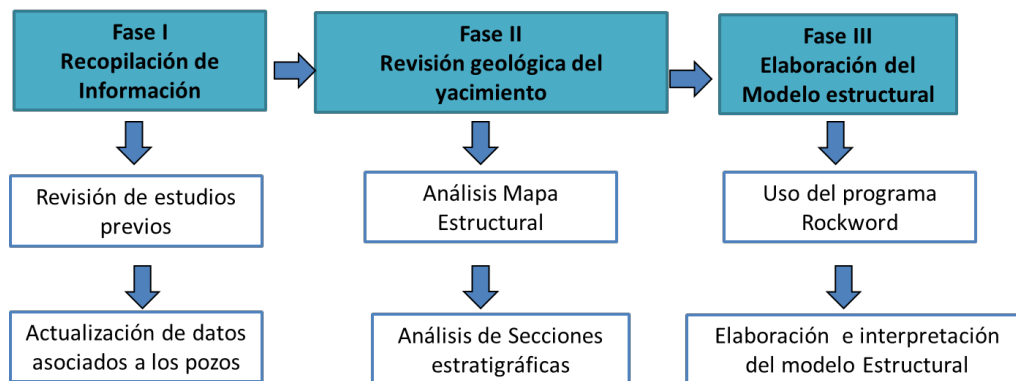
Fase I
Recopilación de Información

Revisión de estudios previos

Actualización de datos asociados a los pozos

Fase II
Revisión geológica del yacimiento

Análisis Mapa Estructural

Análisis de Secciones estratigráficas

Fase III
Elaboración del Modelo estructural

Uso del programa Rockword

Elaboración e interpretación del modelo Estructural